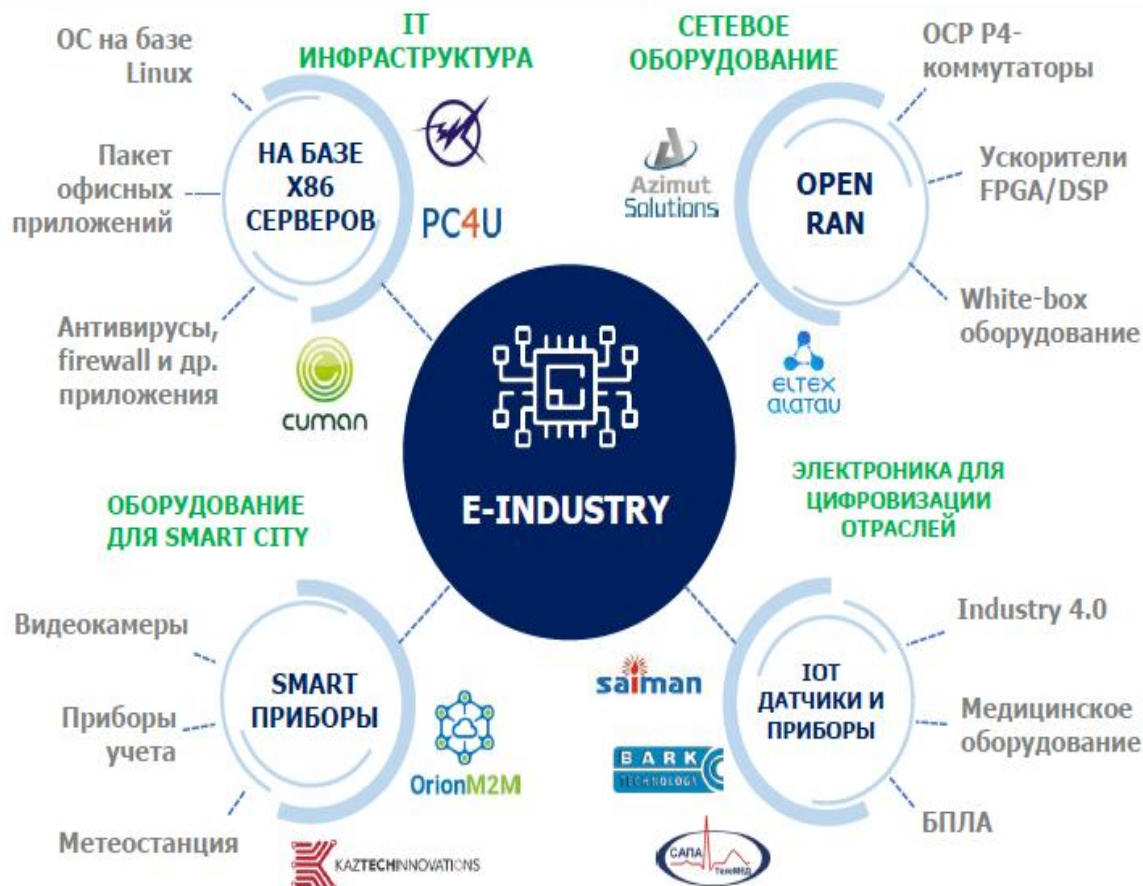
IT ИНФРАСТРУКТУРА

ОС на базе Linux

Пакет офисных приложений

НА БАЗЕ X86 СЕРВЕРОВ

PC4U

Антивирусы, firewall и др. приложения

cuman

СЕТЕВОЕ ОБОРУДОВАНИЕ

OCP P4-коммутаторы

Azimut Solutions

OPEN RAN

Ускорители FPGA/DSP

White-box оборудование

eltex alatau

E-INDUSTRY

ОБОРУДОВАНИЕ ДЛЯ SMART CITY

ЭЛЕКТРОНИКА ДЛЯ ЦИФРОВИЗАЦИИ ОТРАСЛЕЙ

Видеокамеры

SMART ПРИБОРЫ

Приборы учета

OrionM2M

Метеостанция

KAZTECHINNOVATIONS

Industry 4.0

saiman

IOT ДАТЧИКИ И ПРИБОРЫ

Медицинское оборудование

BARK TECHNOLOGY

БПЛА

САПА ТехМЕД